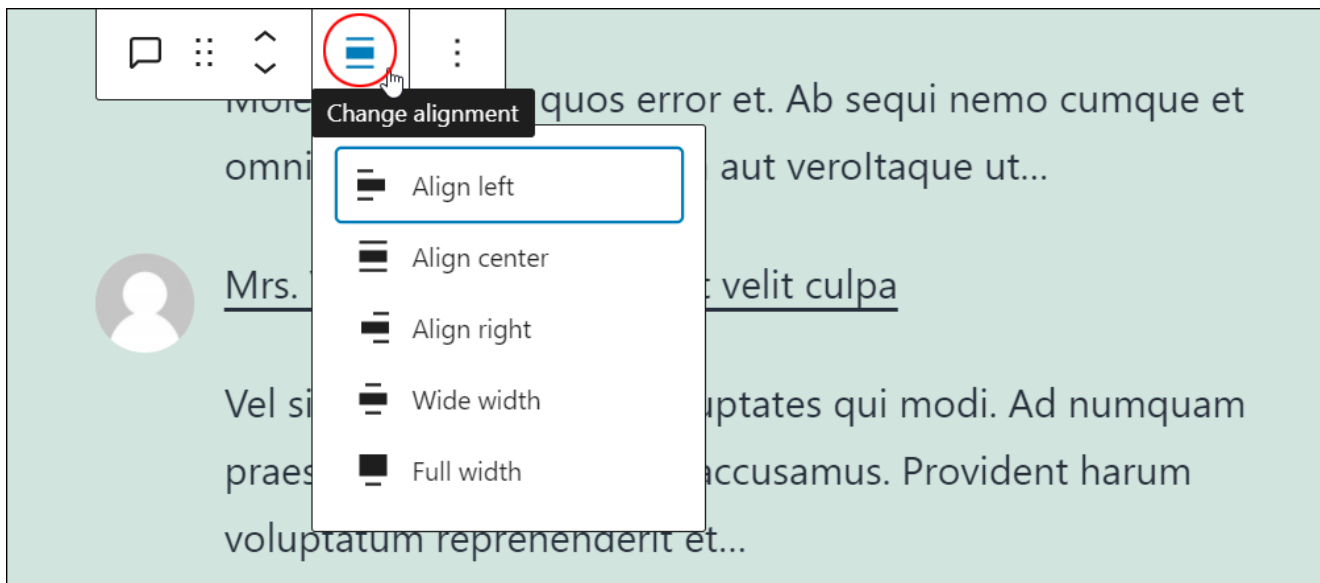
Change alignment

Align left
Align center
Align right
Wide width
Full width

Mole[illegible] quos error et. Ab sequi nemo cumque et omni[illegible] aut veroltaque ut...

Mrs. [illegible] velit culpa

Vel si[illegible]uptates qui modi. Ad numquam praes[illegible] accusamus. Provident harum voluptatum reprehenderit et...